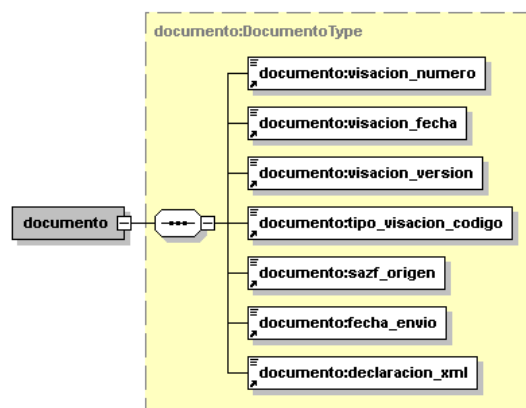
documento:DocumentoType

documento

documento:visacion_numero

documento:visacion_fecha

documento:visacion_version

documento:tipo_visacion_codigo

documento:sazf_origen

documento:fecha_envio

documento:declaracion_xml